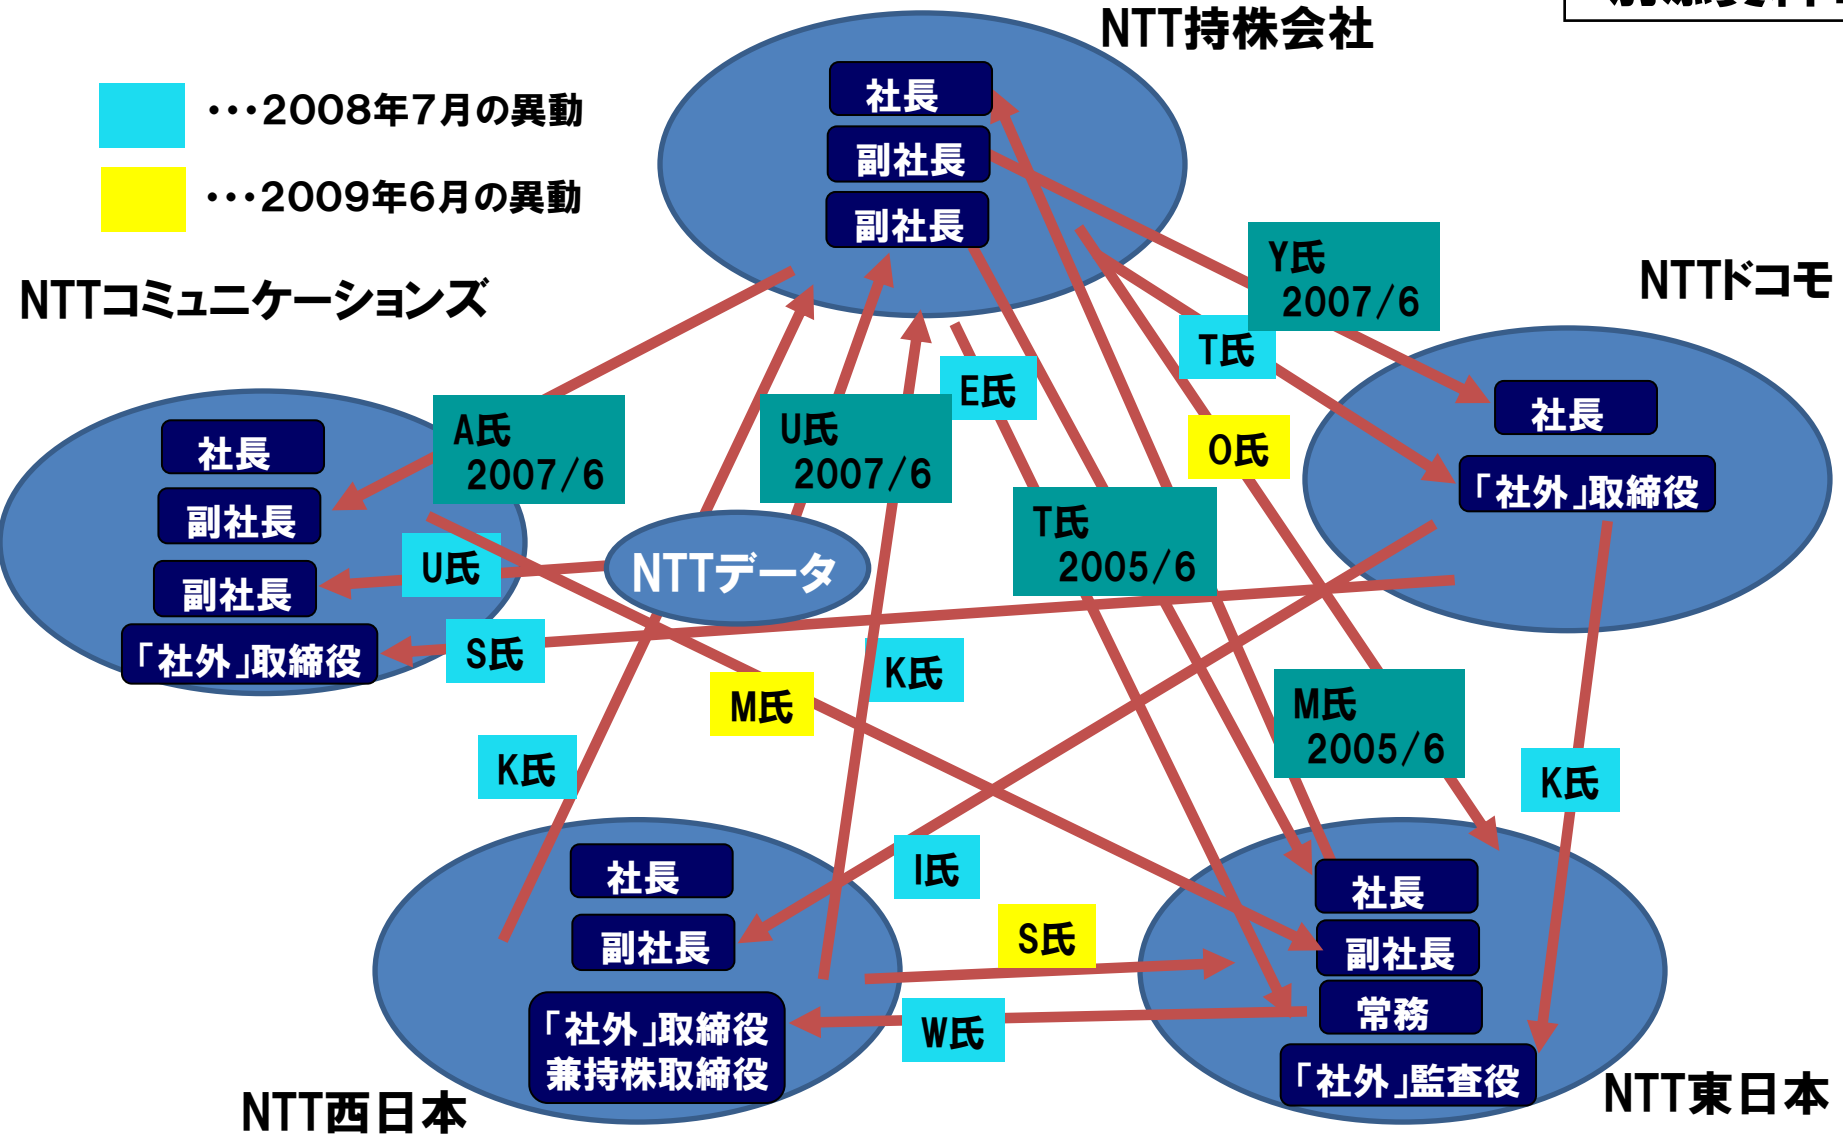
NTT持株会社

・・・2008年7月の異動

・・・2009年6月の異動

社長
副社長
副社長

NTTコミュニケーションズ

社長
副社長
副社長
「社外」取締役

NTTドコモ

社長
「社外」取締役

A氏 2007/6

U氏 2007/6

E氏

Y氏 2007/6

T氏

O氏

T氏 2005/6

U氏

NTTデータ

S氏

K氏

M氏

M氏 2005/6

K氏

K氏

I氏

S氏

W氏

社長
副社長
「社外」取締役 兼持株取締役

NTT西日本

社長
副社長
常務
「社外」監査役

NTT東日本